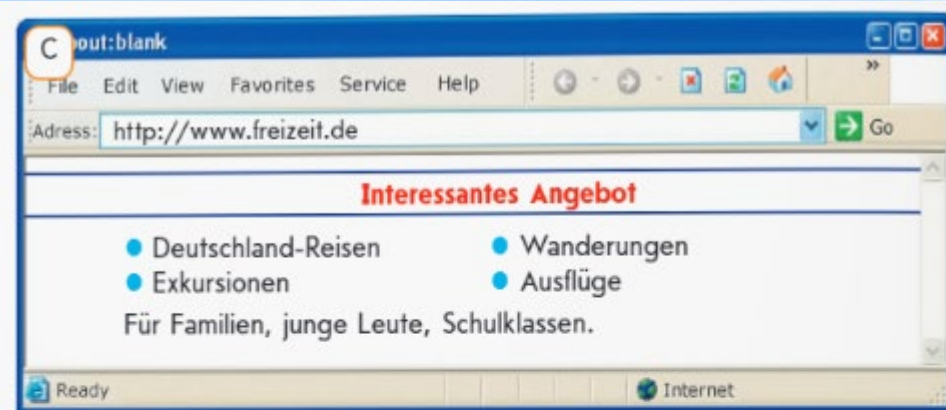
C
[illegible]out:blank

File Edit View Favorites Service Help

»

Adress: http://www.freizeit.de

Go

Interessantes Angebot

Deutschland-Reisen

Wanderungen

Exkursionen

Ausflüge

Für Familien, junge Leute, Schulklassen.

Ready

Internet